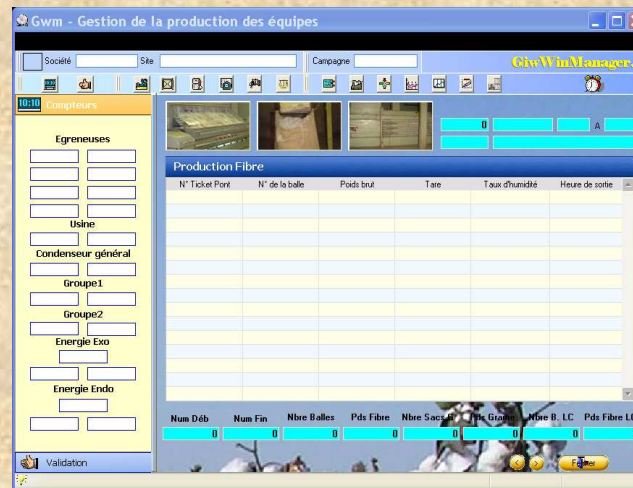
Gwm - Gestion de la production des équipes

Société Site Campagne GiwWinManager

10:10 Compteurs

Egreneuses

Usine

Condenseur général

Groupe1

Groupe2

Energie Exo

Energie Endo

Validation

0 A

Production Fibre

| N° Ticket Pont | N° de la balle | Poids brut | Tare | Taux d'humidité | Heure de sortie |
|---|---|---|---|---|---|

Num Déb 0
Num Fin 0
Nbre Balles 0
Pds Fibre 0
Nbre Sacs G 0
Pds Graine 0
Nbre B. LC 0
Pds Fibre LC

Fermer